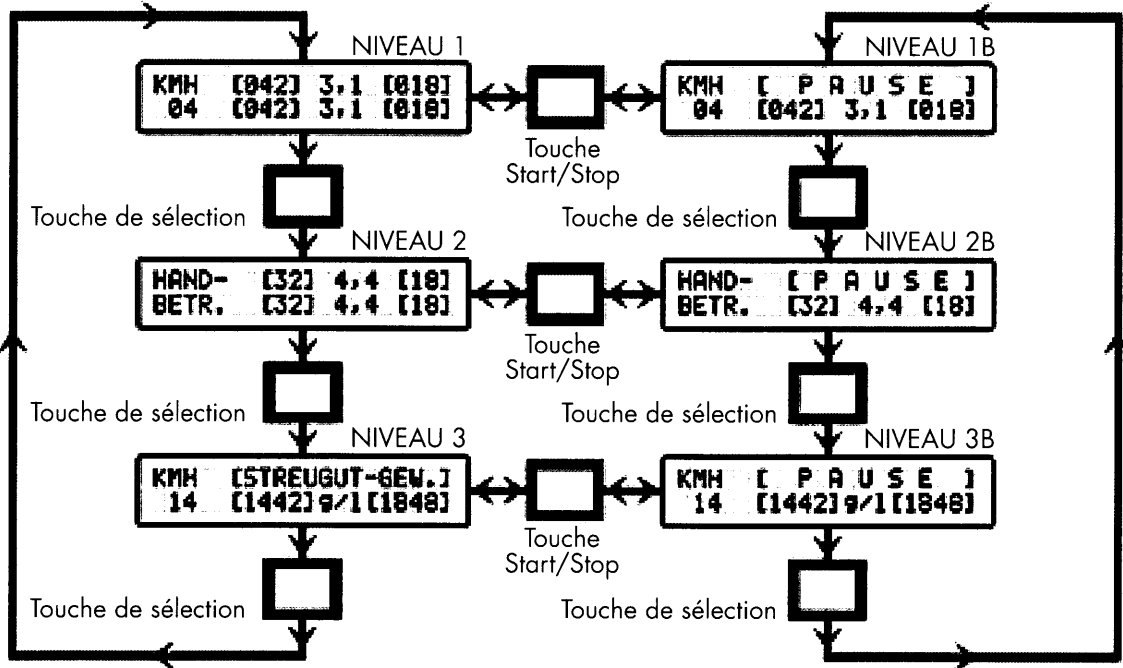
NIVEAU 1

KMH [042] 3,1 [018]
04 [042] 3,1 [018]

Touche Start/Stop

NIVEAU 1B

KMH [ P A U S E ]
04 [042] 3,1 [018]

Touche de sélection

Touche de sélection

NIVEAU 2

HAND- [32] 4,4 [18]
BETR. [32] 4,4 [18]

Touche Start/Stop

NIVEAU 2B

HAND- [ P A U S E ]
BETR. [32] 4,4 [18]

Touche de sélection

Touche de sélection

NIVEAU 3

KMH [STREUGUT-GEW.]
14 [1442]g/l[1848]

Touche Start/Stop

NIVEAU 3B

KMH [ P A U S E ]
14 [1442]g/l[1848]

Touche de sélection

Touche de sélection